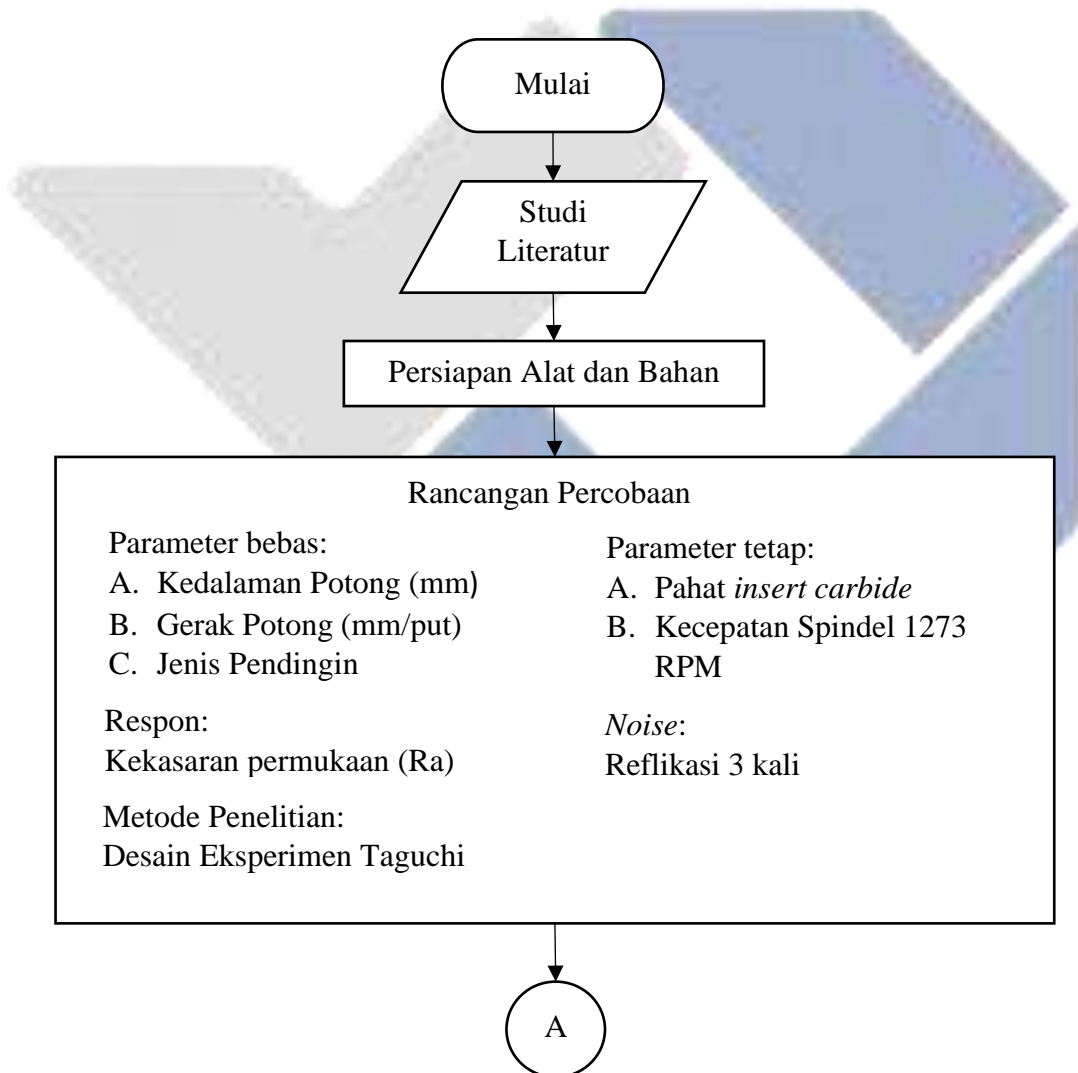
Mulai

Studi Literatur

Persiapan Alat dan Bahan

Rancangan Percobaan

Parameter bebas:
A. Kedalaman Potong (mm)
B. Gerak Potong (mm/put)
C. Jenis Pendingin

Respon:
Kekasaran permukaan (Ra)

Metode Penelitian:
Desain Eksperimen Taguchi

Parameter tetap:
A. Pahat *insert carbide*
B. Kecepatan Spindel 1273 RPM

*Noise*:
Reflikasi 3 kali

A